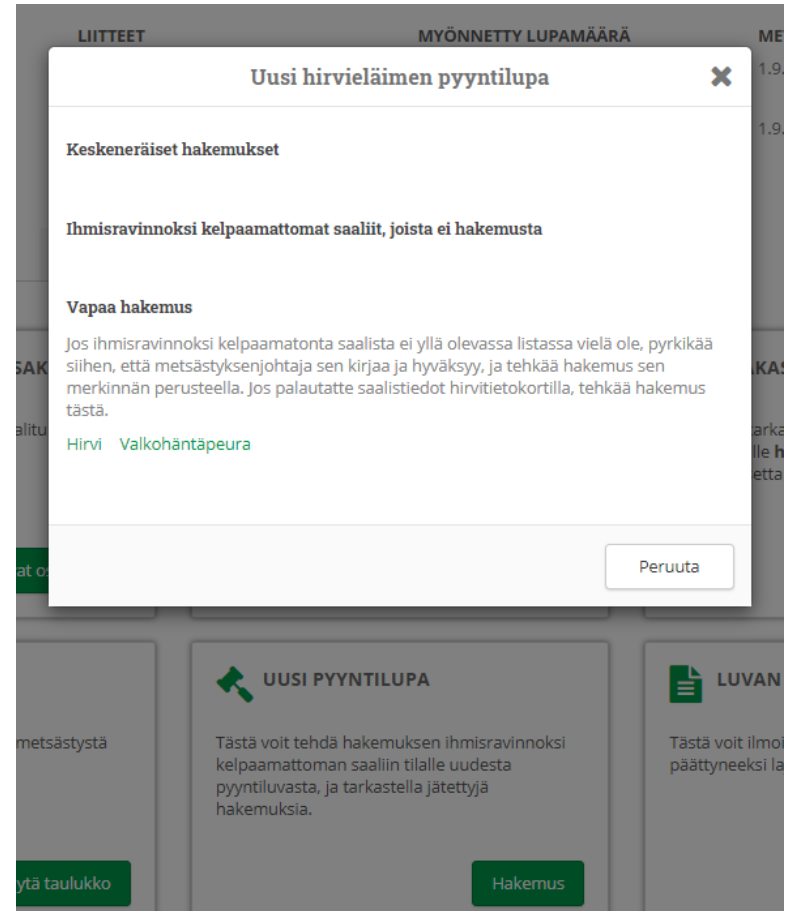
LIITTEET MYÖNNETTY LUPAMÄÄRÄ ME

1.9.

1.9.

Uusi hirvieläimen pyyntilupa

Keskeneräiset hakemukset

Ihmisravinnoksi kelpaamattomat saaliit, joista ei hakemusta

Vapaa hakemus

Jos ihmisravinnoksi kelpaamatonta saalista ei yllä olevassa listassa vielä ole, pyrkikää siihen, että metsästyksenjohtaja sen kirjaa ja hyväksyy, ja tehkää hakemus sen merkinnän perusteella. Jos palautatte saalistiedot hirvitietokortilla, tehkää hakemus tästä.

Hirvi Valkohäntäpeura

Peruuta

SAK

alitu

at os

AKAS

tarka

lle h

etta

metsästystä

ytä taulukko

UUSI PYYNTILUPA

Tästä voit tehdä hakemuksen ihmisravinnoksi kelpaamattoman saaliin tilalle uudesta pyyntiluvasta, ja tarkastella jätettyjä hakemuksia.

Hakemus

LUVAN

Tästä voit ilmoi

päättyneeksi la